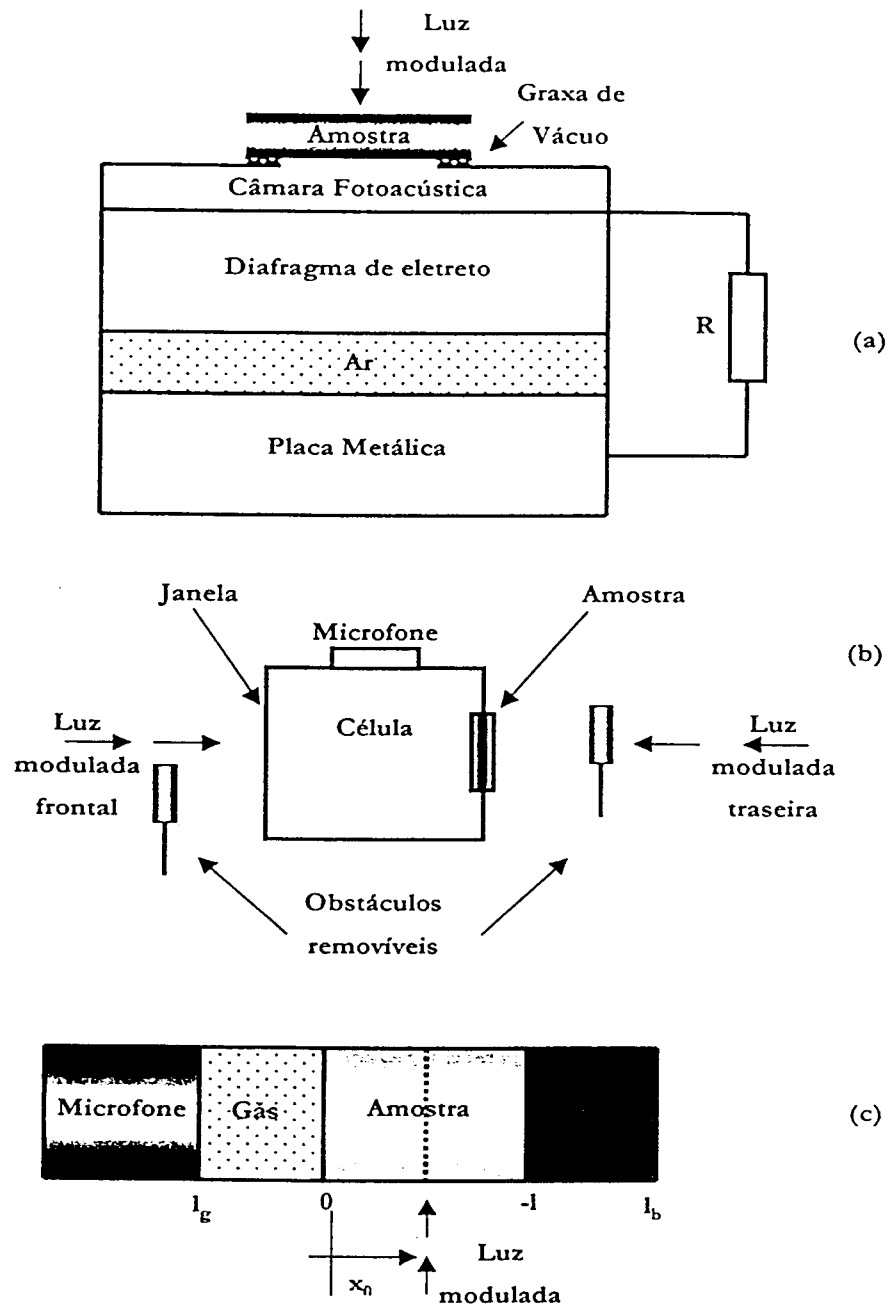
Luz modulada

Graxa de Vácuo

Amostra

Câmara Fotoacústica

Diafragma de eletreto

Ar

Placa Metálica

R

(a)

Janela

Microfone

Amostra

(b)

Luz modulada frontal

Célula

Luz modulada traseira

Obstáculos removíveis

Microfone

Gás

Amostra

(c)

$l_g$

0

-l

$l_b$

$x_0$

Luz modulada